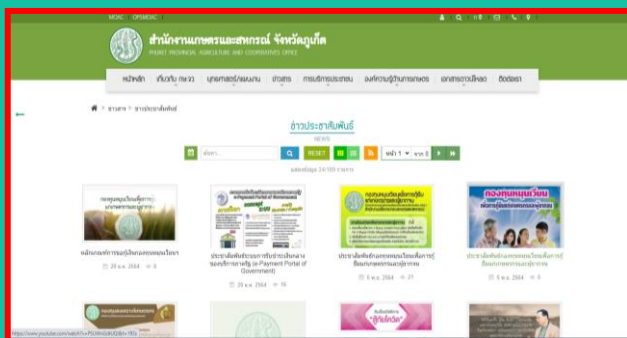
MOAC OPSMOAC

สำนักงานเกษตรและสหกรณ์จังหวัดภูเก็ต
PHUKET PROVINCIAL AGRICULTURE AND COOPERATIVES OFFICE

หน้าหลัก เกี่ยวกับ กษ.จว. บุคลากร/หน่วยงาน ข่าวสาร การบริการประชาชน องค์ความรู้/งานเกษตร เอกสารดาวน์โหลด ติดต่อเรา

ข่าวสาร > ข่าวประชาสัมพันธ์

ข่าวประชาสัมพันธ์
NEWS

ค้นหา... RESET หน้า 1 จาก 8

แสดงข้อมูล 24/189 รายการ

หลักเกณฑ์การขอกู้เงินกองทุนหมุนเวียน
28 ม.ค. 2564 6

ประชาสัมพันธ์ระบบการรับข่าวสารกลางของบริการภาครัฐ (e- 
Portal of Government)
28 ม.ค. 2564 16

ประชาสัมพันธ์กองทุนหมุนเวียนเพื่อการกู้ยืมแก่เกษตรกรและผู้ยากจน
5 ม.ค. 2564 27

ประชาสัมพันธ์กองทุนหมุนเวียนเพื่อการกู้ยืมแก่เกษตรกรและผู้ยากจน
5 ม.ค. 2564 5

https://www.youtube.com/watch?v=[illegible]